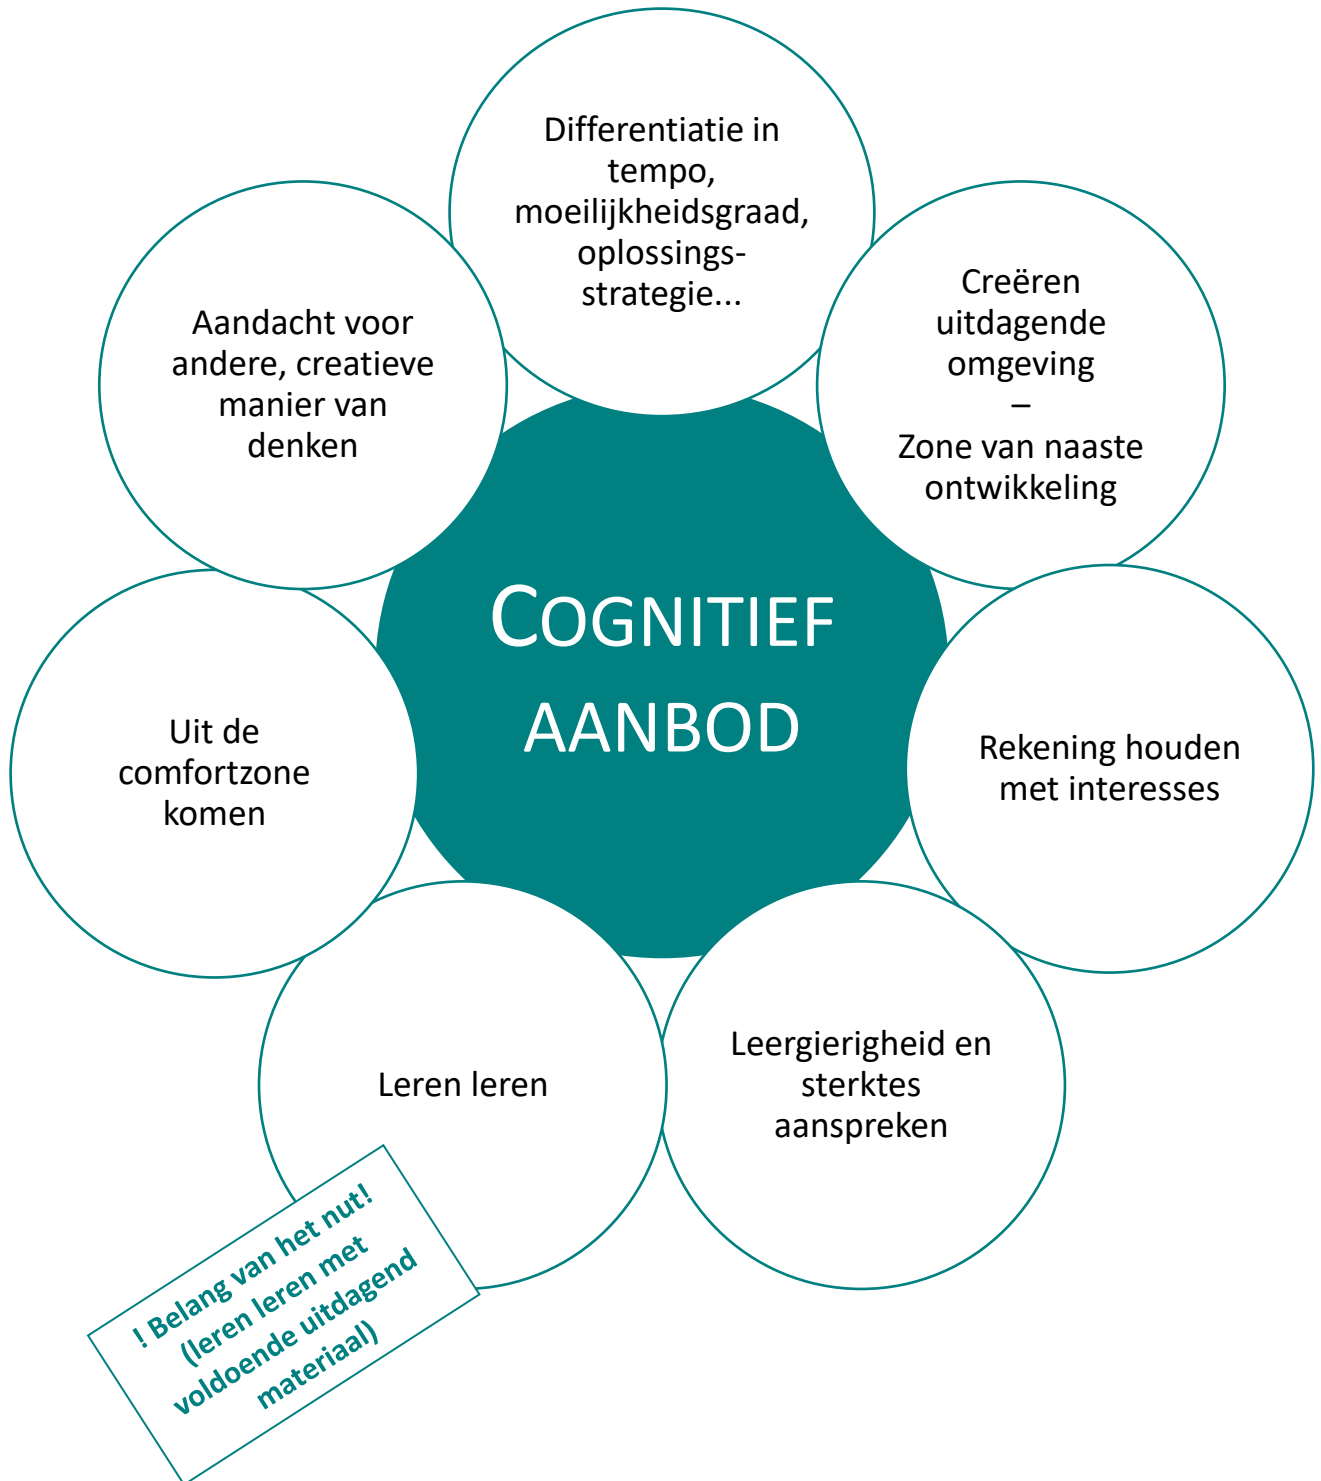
Differentiatie in tempo, moeilijkheidsgraad, oplossings-strategie...

Creëren uitdagende omgeving – Zone van naaste ontwikkeling

Aandacht voor andere, creatieve manier van denken

COGNITIEF AANBOD

Uit de comfortzone komen

Rekening houden met interesses

Leren leren

Leergierigheid en sterktes aanspreken

! Belang van het nut! (leren leren met voldoende uitdagend materiaal)